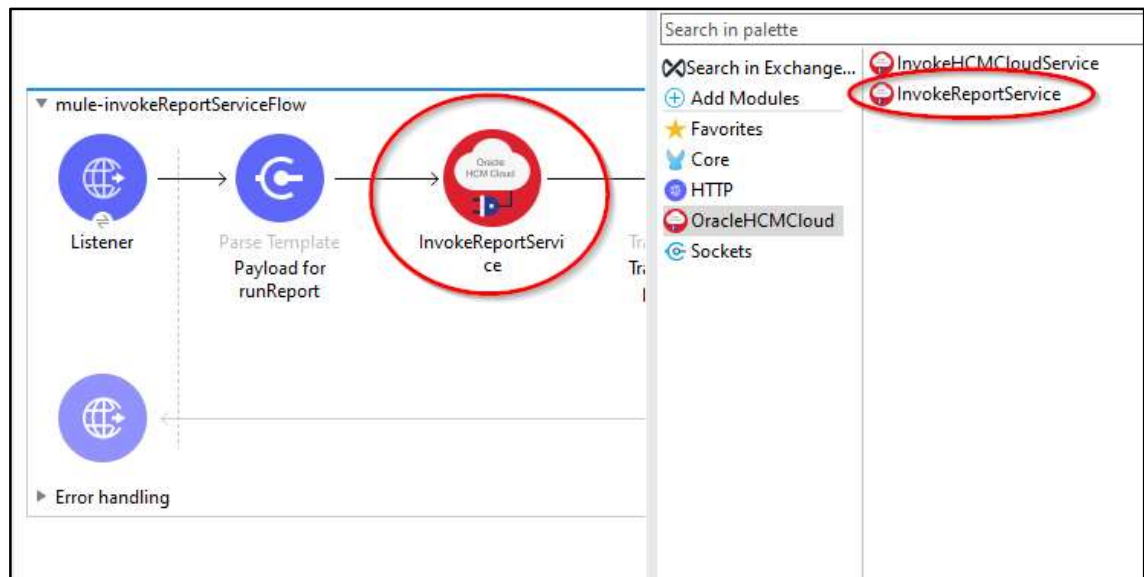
▼ mule-invokeReportServiceFlow

Listener

Parse Template
Payload for runReport

Oracle HCM Cloud
InvokeReportService

Tr
Tr
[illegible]

▶ Error handling

Search in palette

Search in Exchange...
Add Modules
Favorites
Core
HTTP
OracleHCMCloud
Sockets

InvokeHCMCloudService
InvokeReportService